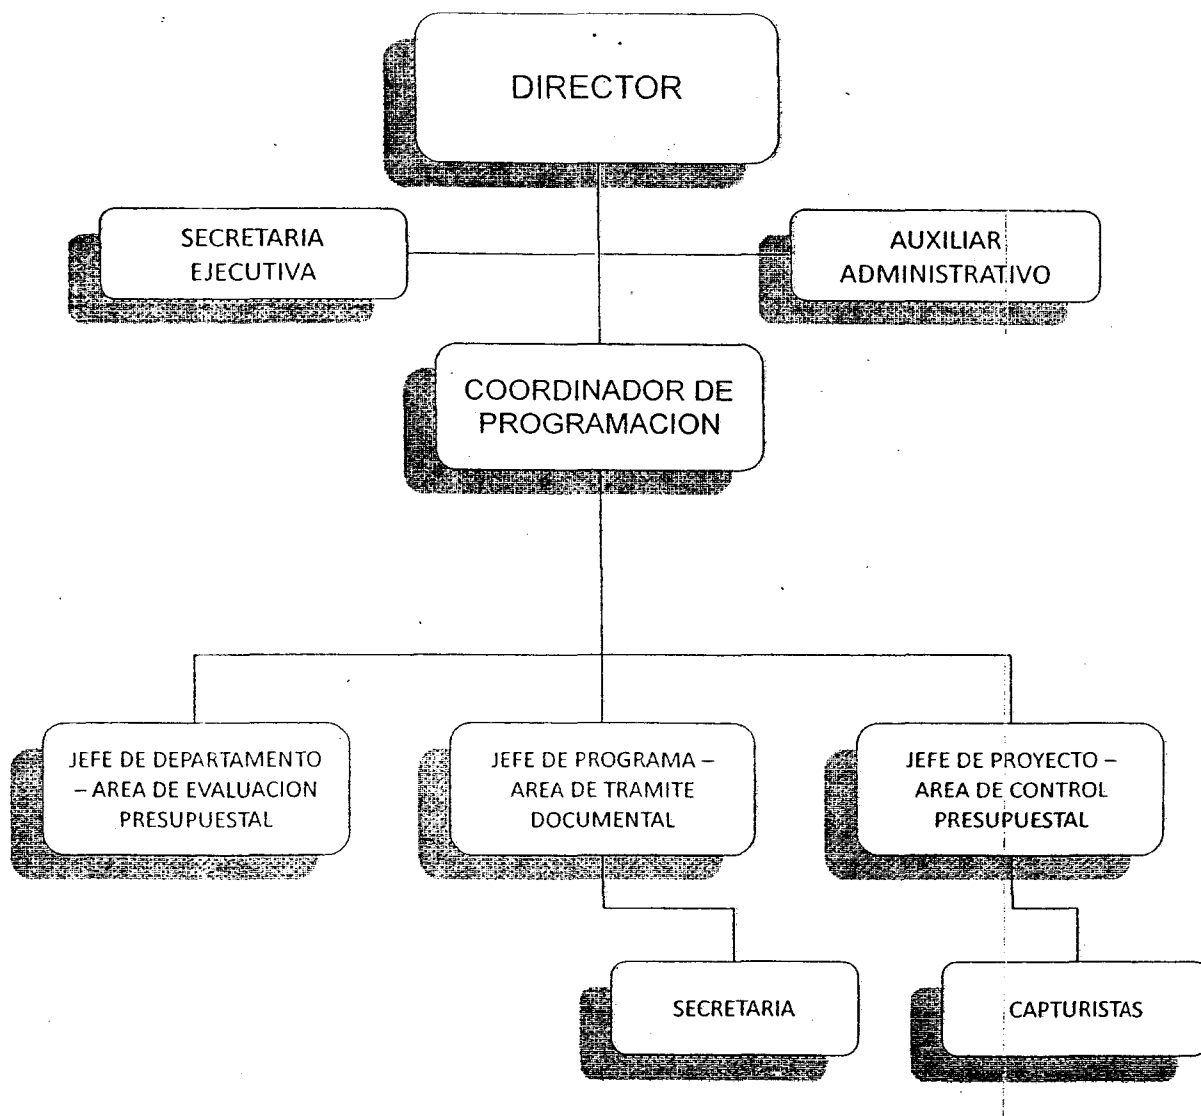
DIRECTOR

SECRETARIA EJECUTIVA

AUXILIAR ADMINISTRATIVO

COORDINADOR DE PROGRAMACION

JEFE DE DEPARTAMENTO – AREA DE EVALUACION PRESUPUESTAL

JEFE DE PROGRAMA – AREA DE TRAMITE DOCUMENTAL

JEFE DE PROYECTO – AREA DE CONTROL PRESUPUESTAL

SECRETARIA

CAPTURISTAS